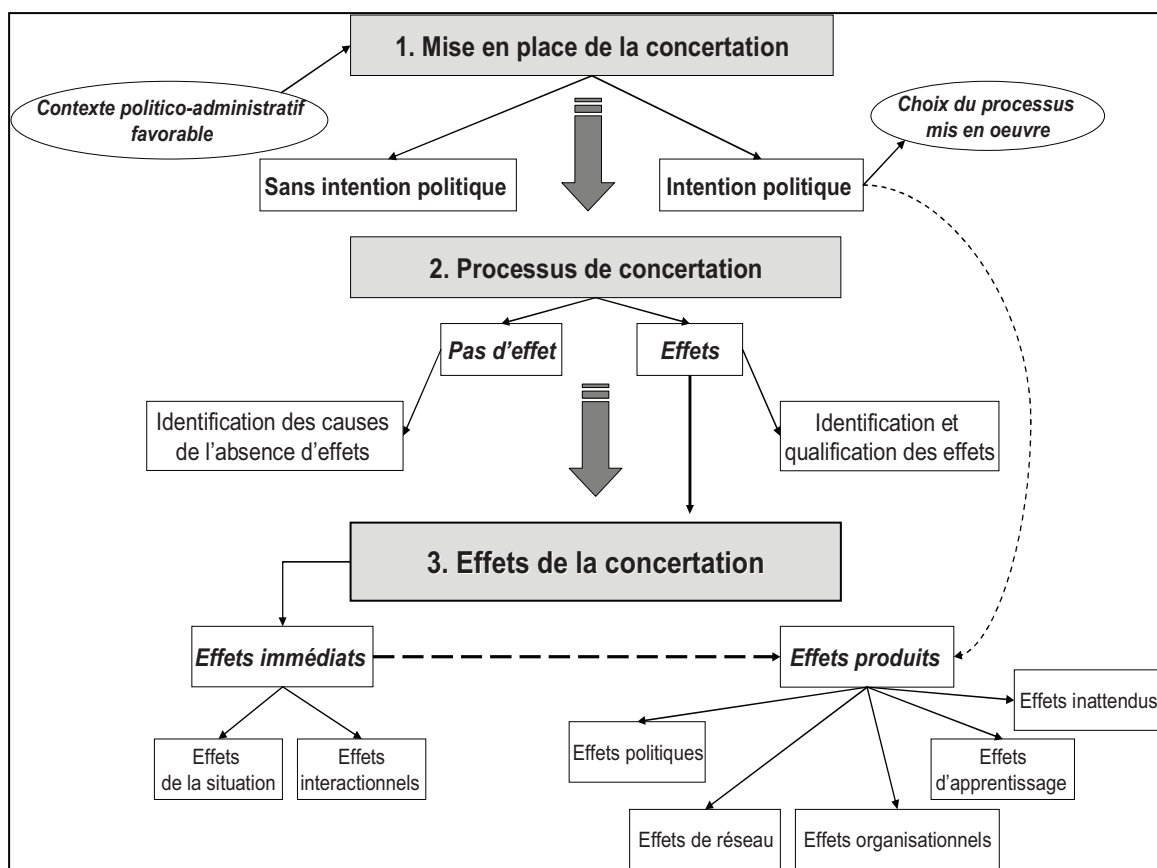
1. Mise en place de la concertation

Contexte politico-administratif favorable

Choix du processus mis en oeuvre

Sans intention politique

Intention politique

2. Processus de concertation

Pas d'effet

Effets

Identification des causes de l'absence d'effets

Identification et qualification des effets

3. Effets de la concertation

Effets immédiats

Effets produits

Effets inattendus

Effets politiques

Effets d'apprentissage

Effets de la situation

Effets interactionnels

Effets de réseau

Effets organisationnels